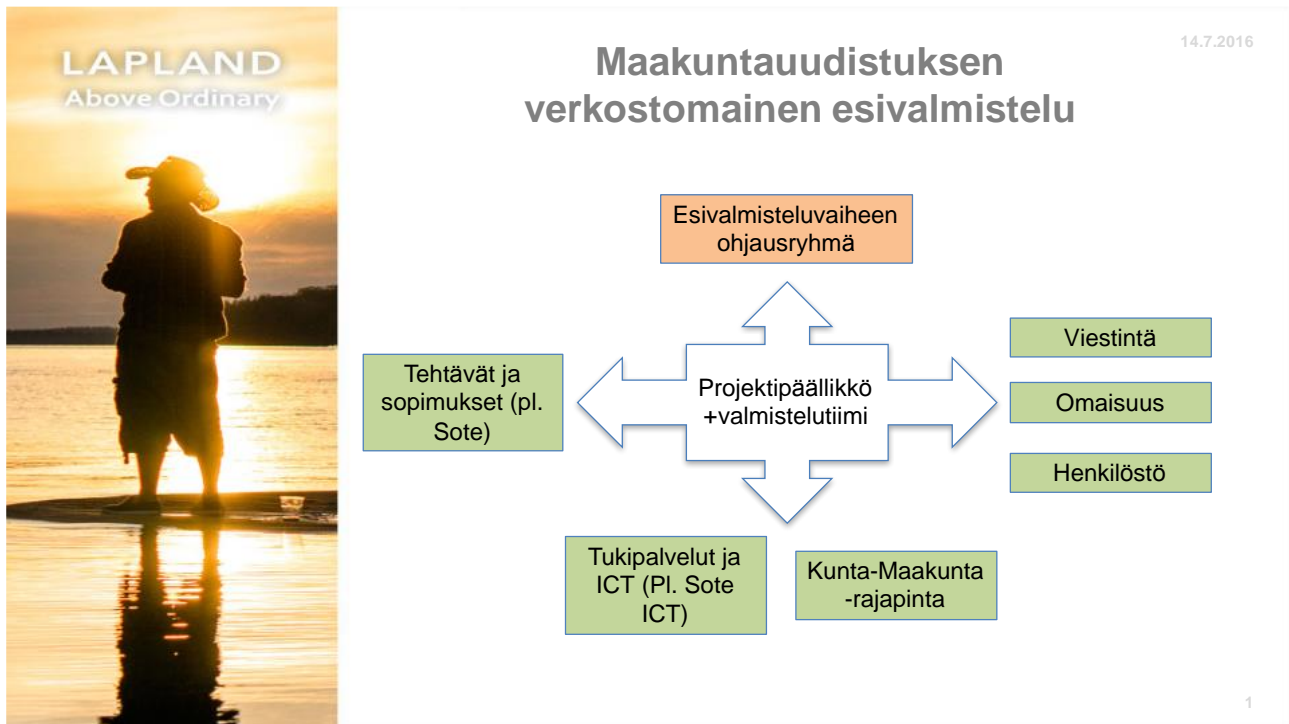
LAPLAND
Above Ordinary

14.7.2016

Maakuntauudistuksen verkostomainen esivalmistelu

Esivalmisteluvaiheen ohjausryhmä

Tehtävät ja sopimukset (pl. Sote)

Projektipäällikkö +valmistelutiimi

Viestintä

Omaisuus

Henkilöstö

Tukipalvelut ja ICT (Pl. Sote ICT)

Kunta-Maakunta -rajapinta

1